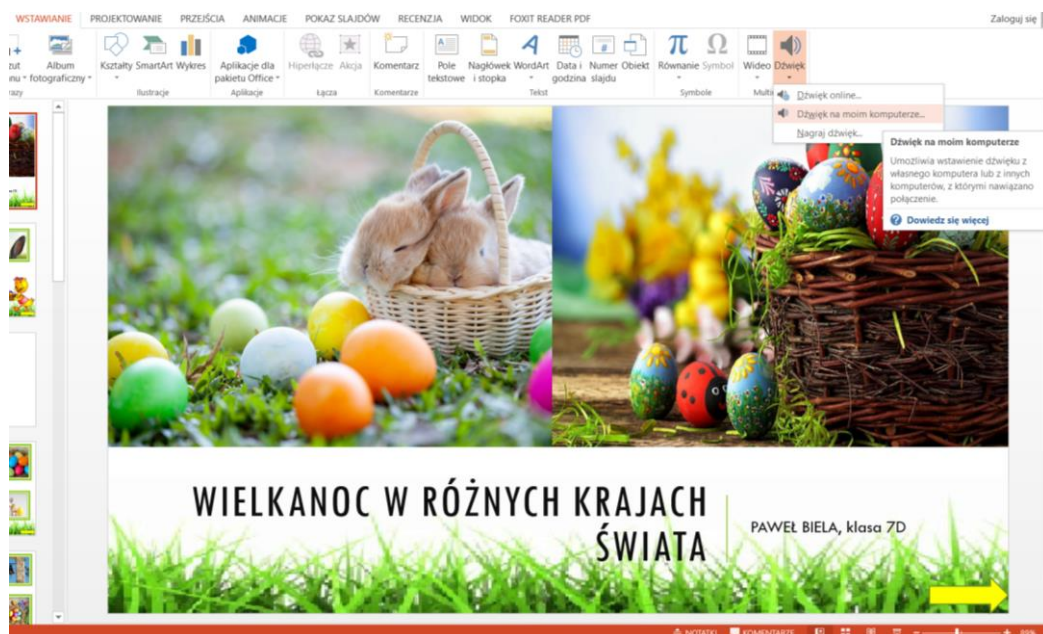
WSTAWIANIE PROJEKTOWANIE PRZEJŚCIA ANIMACJE POKAZ SLAJDÓW RECENZJA WIDOK FOXIT READER PDF Zaloguj się

zut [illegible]nu Album fotograficzny Kształty SmartArt Wykres Aplikacje dla pakietu Office Hiperłącze Akcja Komentarz Pole tekstowe Nagłówek i stopka WordArt Data i godzina Numer slajdu Obiekt Równanie Symbol Wideo Dźwięk

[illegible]azy Ilustracje Aplikacje Łącza Komentarze Tekst Symbole Multi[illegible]

Dźwięk online...
Dźwięk na moim komputerze...
Nagraj dźwięk...

Dźwięk na moim komputerze
Umożliwia wstawienie dźwięku z własnego komputera lub z innych komputerów, z którymi nawiązano połączenie.
Dowiedz się więcej

WIELKANOC W RÓŻNYCH KRAJACH ŚWIATA

PAWEŁ BIELA, klasa 7D

NOTATKI KOMENTARZE